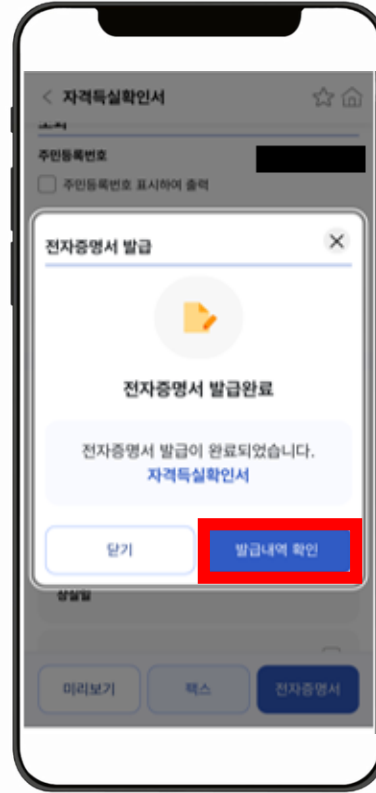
< 자격득실확인서

주민등록번호

주민등록번호 표시하여 출력

전자증명서 발급

전자증명서 발급완료

전자증명서 발급이 완료되었습니다.
자격득실확인서

닫기

발급내역 확인

상실일

미리보기

팩스

전자증명서